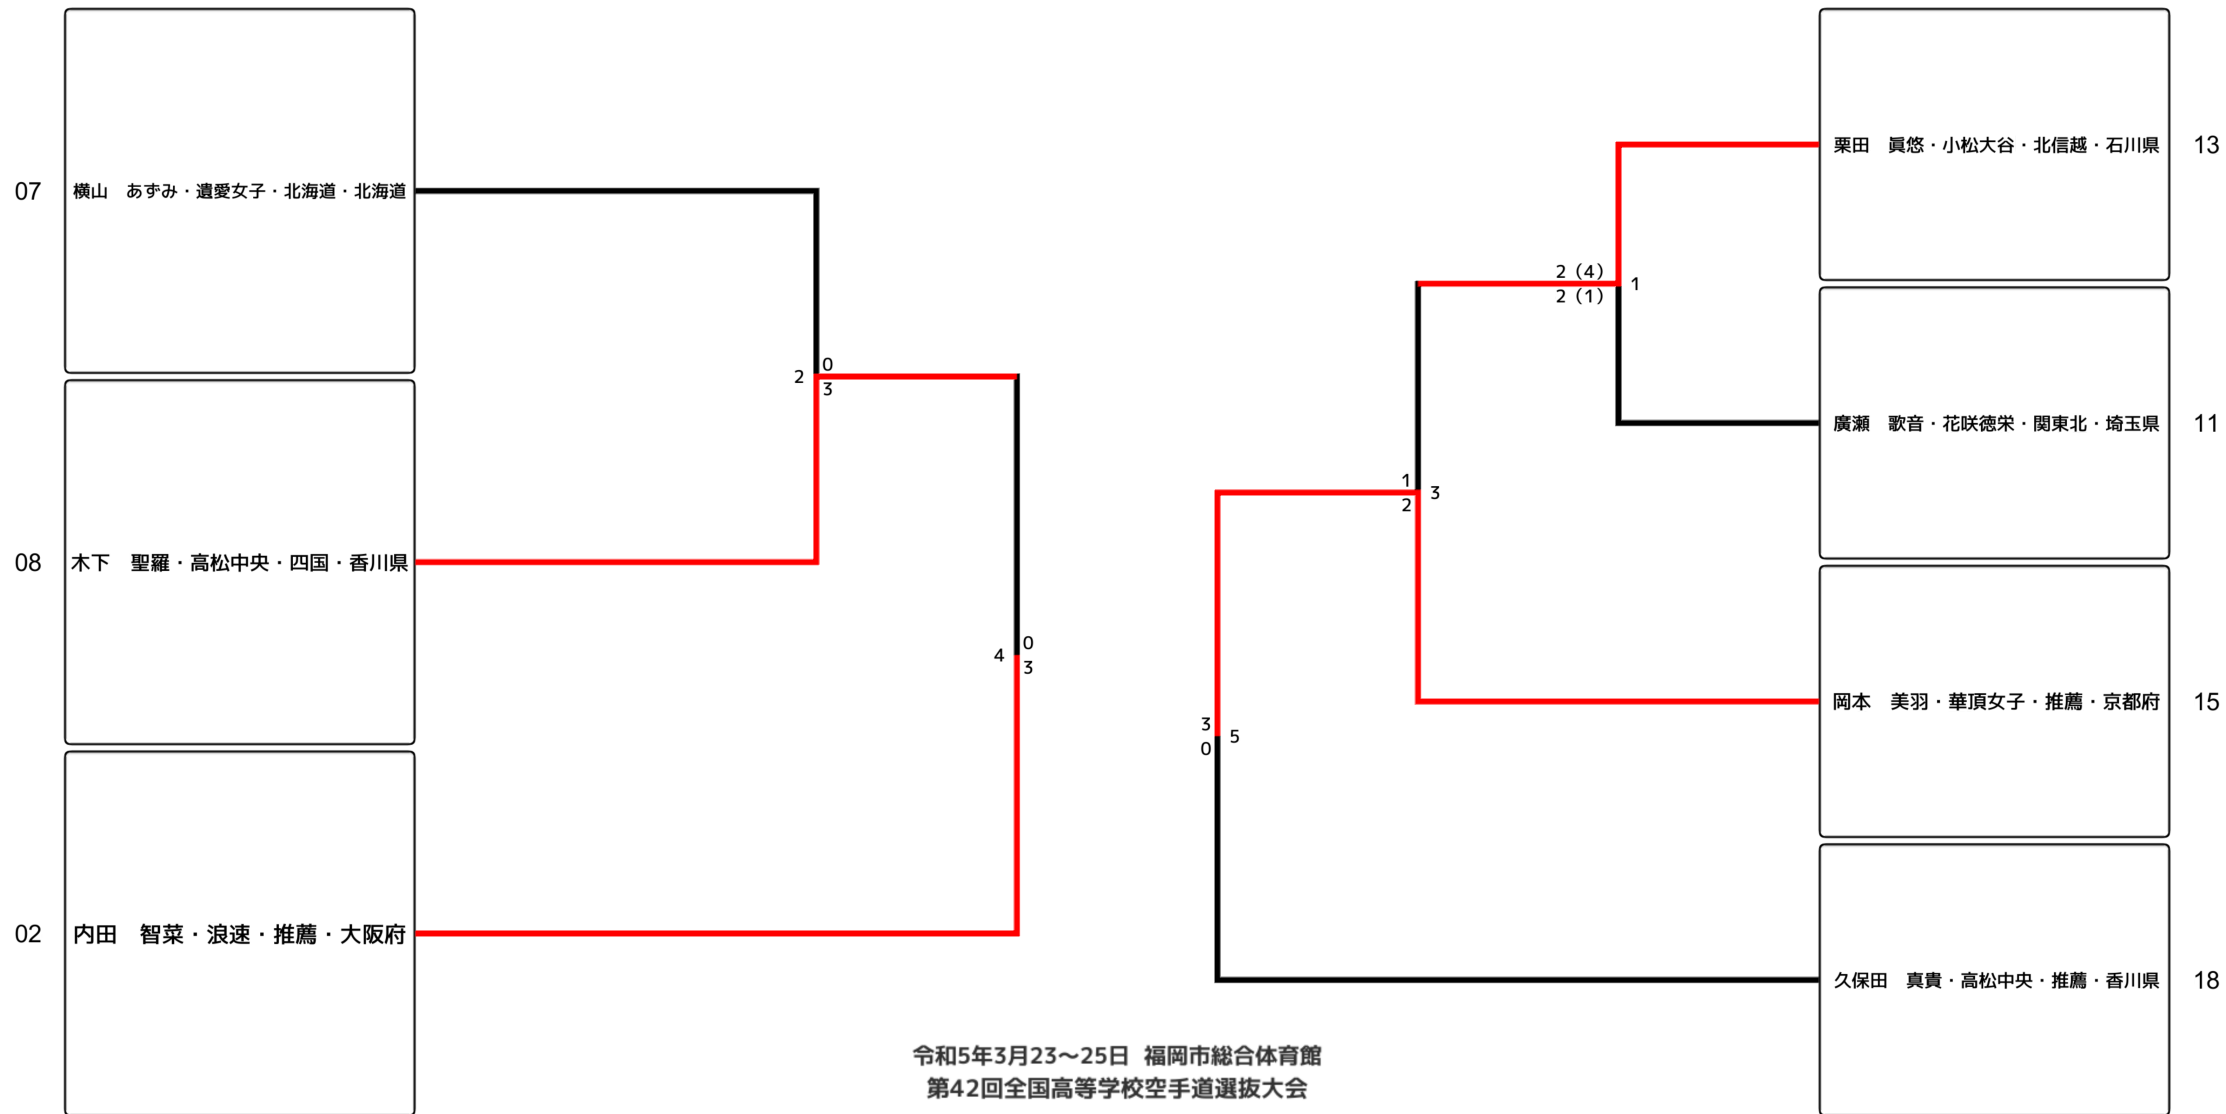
07 横山　あずみ・遺愛女子・北海道・北海道

08 木下　聖羅・高松中央・四国・香川県

02 内田　智菜・浪速・推薦・大阪府

2
0
3

4
0
3

栗田　眞悠・小松大谷・北信越・石川県 13

廣瀬　歌音・花咲徳栄・関東北・埼玉県 11

岡本　美羽・華頂女子・推薦・京都府 15

久保田　真貴・高松中央・推薦・香川県 18

2（4）
2（1）
1

1
2
3

3
0
5

令和5年3月23～25日　福岡市総合体育館
第42回全国高等学校空手道選抜大会